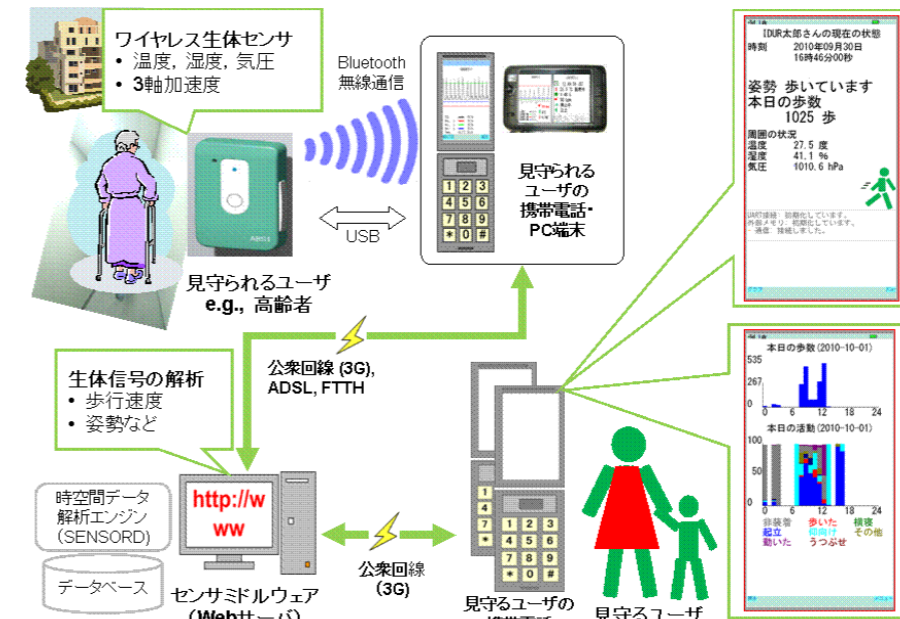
ワイヤレス生体センサ
• 温度，湿度，気圧
• 3軸加速度

Bluetooth
無線通信

IDUR太郎さんの現在の状態
時刻 2010年09月30日
16時46分00秒

姿勢 歩いています
本日の歩数
1025 歩

周囲の状況
温度 27.5 度
湿度 41.1 %
気圧 1010.6 hPa

見守られる
ユーザの
携帯電話・
PC端末

1 2 3
4 5 6
7 8 9
\* 0 #

USB

見守られるユーザ
e.g., 高齢者

公衆回線 (3G),
ADSL, FTTH

生体信号の解析
• 歩行速度
• 姿勢など

本日の歩数 (2010-10-01)
535
267
0
0 6 12 18 24

本日の活動 (2010-10-01)
100
50
0
0 6 12 18 24

非装着 歩いた 横寝
起立 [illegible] その他
動いた うつぶせ

時空間データ
解析エンジン
(SENSORD)

データベース

http://www

センサミドルウェア
(Webサーバ)

公衆回線
(3G)

見守るユーザの
携帯電話

見守るユーザ